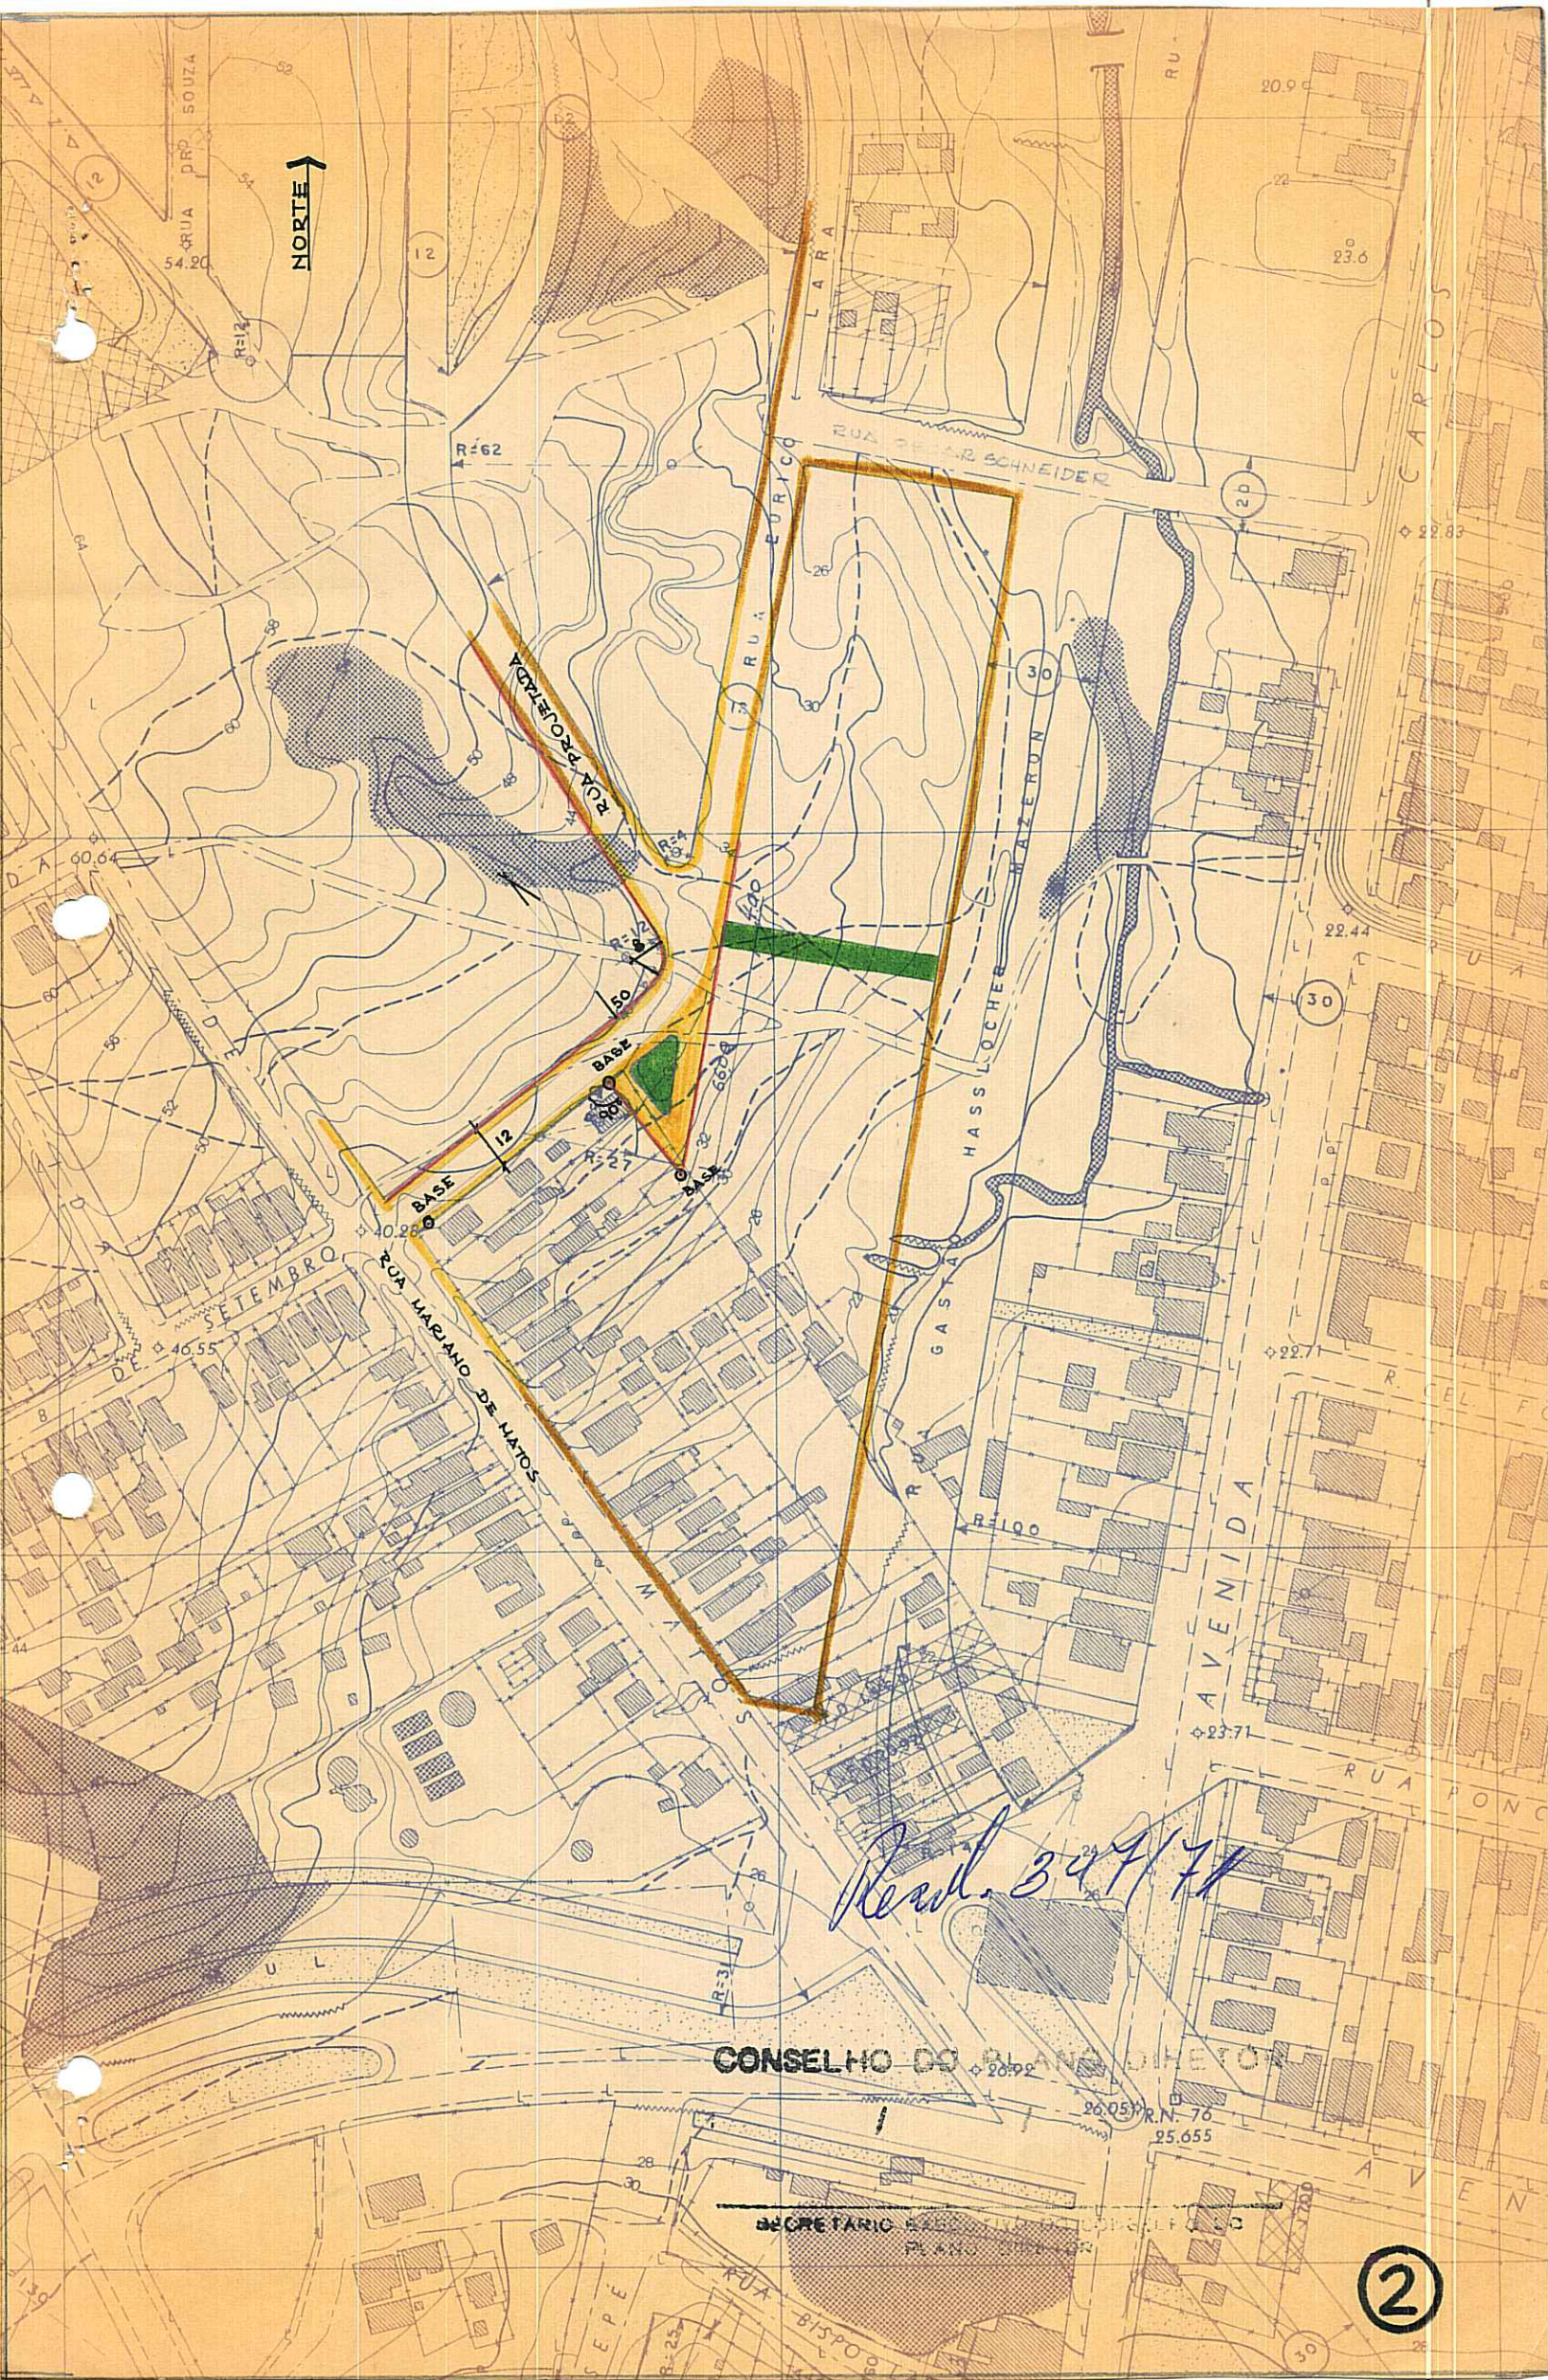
NORTE

RUA DRO SOUZA

54.20

R=12

12

R=62

LARA

RUA OSCAR SCHNEIDER

20

20.9

23.6

22.83

CARLOS

RUA EURICO

RUA PROJETADA

R=4

30

30

NAZERUN

HASSLOCHER

GASPAR

60.64

R=12

50

BASE

BASE

BASE

12

R=27

40.20

RUA MARIANO DE MATOS

SETEMBRO

40.55

22.44

30

22.71

R=100

AVENIDA

23.71

RUA

Resol. 347/71

R=3

CONSELHO DO PLANO DIRETOR

26.92

26.05

R.N. 76

25.655

SECRETARIO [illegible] PLANO DIRETOR

RUA BISPO

2